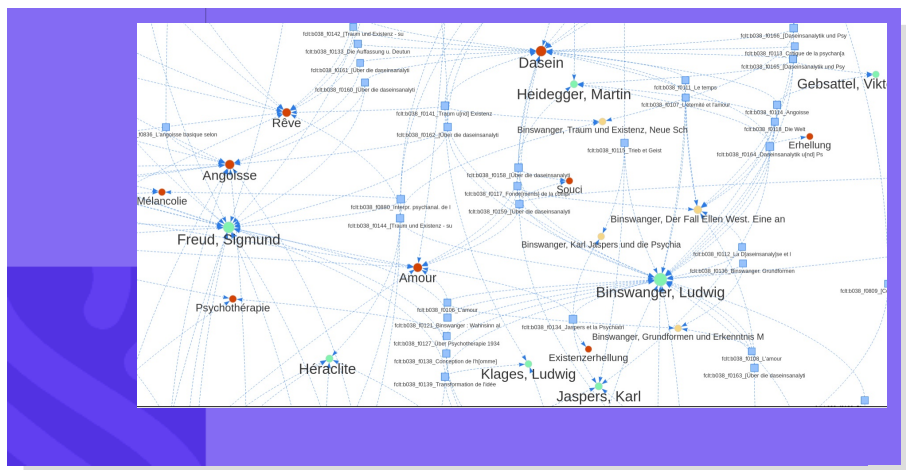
fcl:b038_f0142_[Traum und Existenz - su
fcl:b038_f0133_Die Auffassung u. Deutun
fcl:b038_f0161_[Über die daseinsanalyti
fcl:b038_f0160_[Über die daseinsanalyti
Dasein
Heidegger, Martin
fcl:b038_f0166_[Daseinsanalytik und Psy
fcl:b038_f0113_Critique de la psychan[a
fcl:b038_f0165_[Daseinsanalytik und Psy
Gebsattel, Vikt
fcl:b038_f0111_Le temps
fcl:b038_f0107_L'éternité et l'amour
fcl:b038_f0114_Angoisse
fcl:b038_f0118_Die Welt
Erhellung
fcl:b038_f0164_Daseinsanalytik u[nd] Ps
Rêve
fcl:b038_f0141_[Traum u[nd] Existenz
fcl:b038_f0162_[Über die daseinsanalyti
Binswanger, Traum und Existenz, Neue Sch
fcl:b038_f0115_Trieb et Geist
fcl0036_L'angoisse basique selon
Angoisse
fcl:b038_f0158_[Über die daseinsanalyti
fcl:b038_f0117_Fondement[s] de la [...]
Souci
Mélancolie
fcl:b038_f0880_[Interpr. psychanal. de l
fcl:b038_f0159_[Über die daseinsanalyti
Binswanger, Der Fall Ellen West. Eine an
fcl:b038_f0144_[Traum und Existenz - su
Freud, Sigmund
Binswanger, Karl Jaspers und die Psychia
fcl:b038_f0112_La D[aseinsanaly]se et l
fcl:b038_f0136_Binswanger Grundformen
Amour
Binswanger, Ludwig
fcl:b038_f0809_[C
Psychothérapie
fcl:b038_f0106_L'amour
fcl:b038_f0121_Binswanger : Wahnsinn al
fcl:b038_f0134_Jaspers et la Psychiatri
Binswanger, Grundformen und Erkenntnis M
fcl:b038_f0137_Über Psychotherapie 1934
fcl:b038_f0138_Conception de l'h[omme]
Existenzerhellung
fcl:b038_f0108_L'amour
Héraclite
Klages, Ludwig
fcl:b038_f0163_[Über die daseinsanalyti
fcl:b038_f0139_Transformation de l'idée
Jaspers, Karl